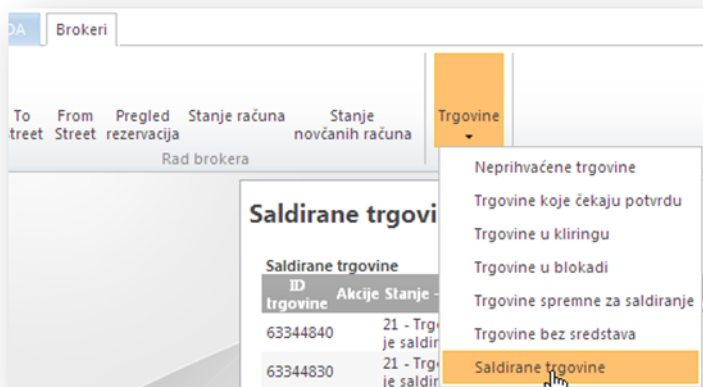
DA Brokeri

To Street From Street Pregled rezervacija Stanje računa Stanje novčanih računa Trgovine

Rad brokera

Neprihvaćene trgovine
Trgovine koje čekaju potvrdu
Trgovine u kliringu
Trgovine u blokadi
Trgovine spremne za saldiranje
Trgovine bez sredstava
Saldirane trgovine

Saldirane trgovi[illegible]

Saldirane trgovine

| ID trgovine | Akcije | Stanje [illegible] |
|---|---|---|
| 63344840 | | 21 - Trg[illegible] je saldir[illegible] |
| 63344830 | | 21 - Trg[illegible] je saldir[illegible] |